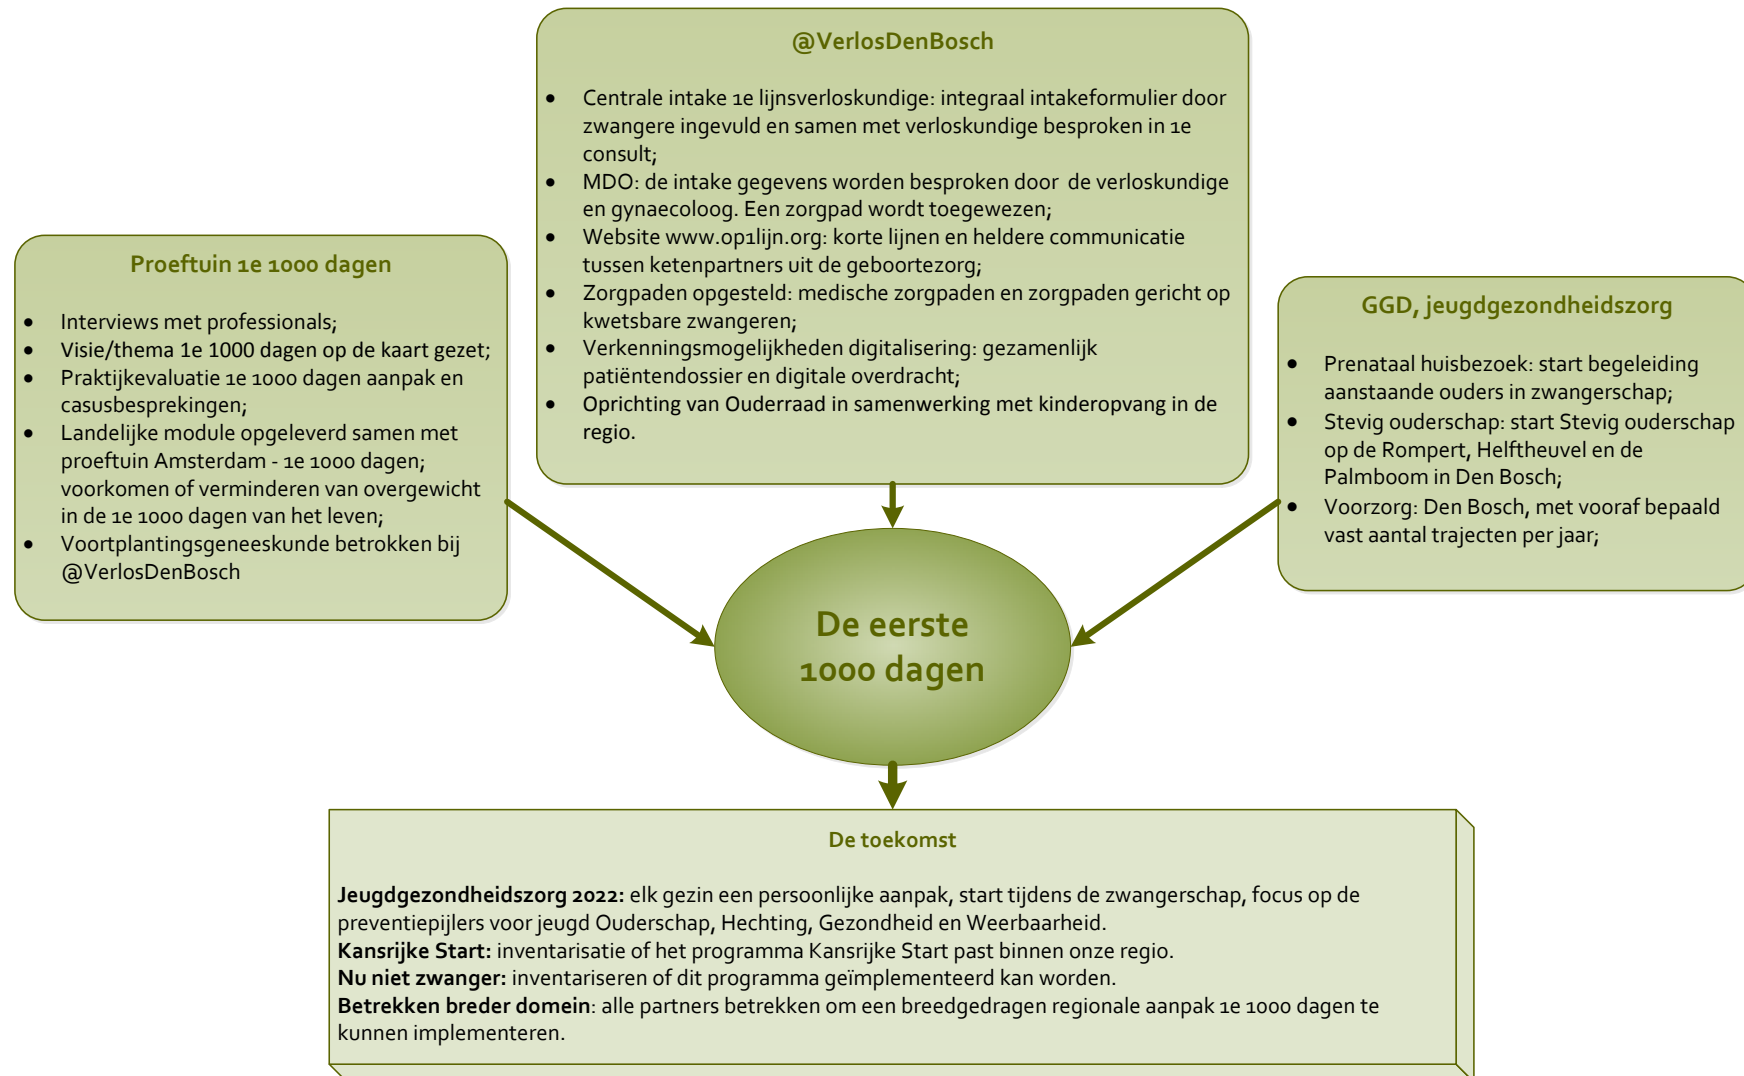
@VerlosDenBosch

- Centrale intake 1e lijnsverloskundige: integraal intakeformulier door zwangere ingevuld en samen met verloskundige besproken in 1e consult;
- MDO: de intake gegevens worden besproken door de verloskundige en gynaecoloog. Een zorgpad wordt toegewezen;
- Website www.op1lijn.org: korte lijnen en heldere communicatie tussen ketenpartners uit de geboortezorg;
- Zorgpaden opgesteld: medische zorgpaden en zorgpaden gericht op kwetsbare zwangeren;
- Verkenningsmogelijkheden digitalisering: gezamenlijk patiëntendossier en digitale overdracht;
- Oprichting van Ouderraad in samenwerking met kinderopvang in de regio.

Proeftuin 1e 1000 dagen

- Interviews met professionals;
- Visie/thema 1e 1000 dagen op de kaart gezet;
- Praktijkevaluatie 1e 1000 dagen aanpak en casusbesprekingen;
- Landelijke module opgeleverd samen met proeftuin Amsterdam - 1e 1000 dagen; voorkomen of verminderen van overgewicht in de 1e 1000 dagen van het leven;
- Voortplantingsgeneeskunde betrokken bij @VerlosDenBosch

GGD, jeugdgezondheidszorg

- Prenataal huisbezoek: start begeleiding aanstaande ouders in zwangerschap;
- Stevig ouderschap: start Stevig ouderschap op de Rompert, Helftheuvel en de Palmboom in Den Bosch;
- Voorzorg: Den Bosch, met vooraf bepaald vast aantal trajecten per jaar;

De eerste 1000 dagen

De toekomst

**Jeugdgezondheidszorg 2022:** elk gezin een persoonlijke aanpak, start tijdens de zwangerschap, focus op de preventiepijlers voor jeugd Ouderschap, Hechting, Gezondheid en Weerbaarheid.
**Kansrijke Start:** inventarisatie of het programma Kansrijke Start past binnen onze regio.
**Nu niet zwanger:** inventariseren of dit programma geïmplementeerd kan worden.
**Betrekken breder domein**: alle partners betrekken om een breedgedragen regionale aanpak 1e 1000 dagen te kunnen implementeren.